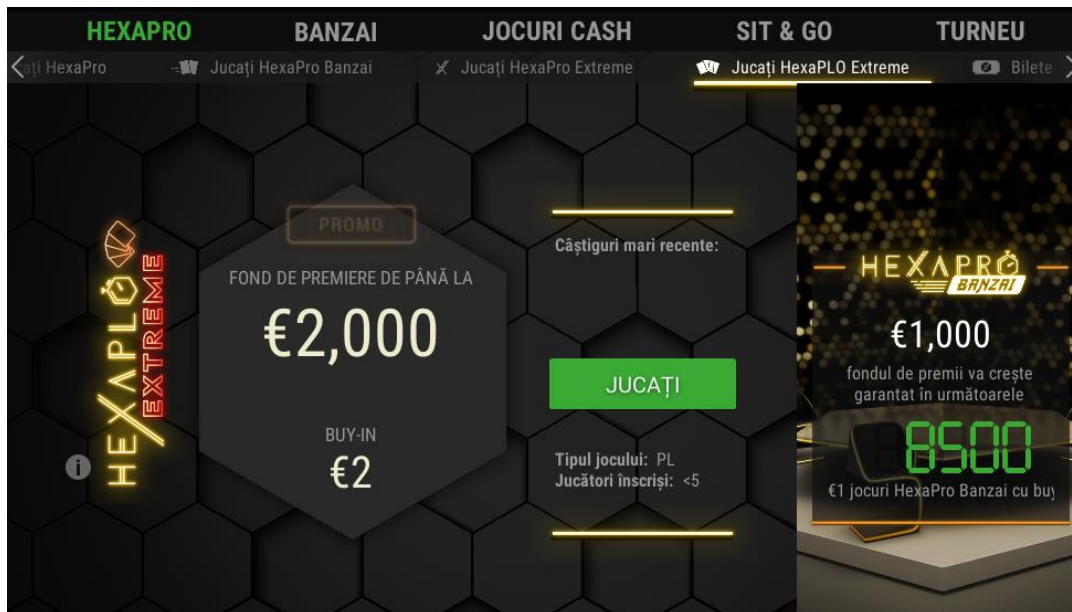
HEXAPRO BANZAI JOCURI CASH SIT & GO TURNEU

ați HexaPro Jucați HexaPro Banzai Jucați HexaPro Extreme Jucați HexaPLO Extreme Bilete

HEXAPLO EXTREME

PROMO

FOND DE PREMIERE DE PÂNĂ LA

€2,000

BUY-IN

€2

Câștiguri mari recente:

JUCAȚI

Tipul jocului: PL
Jucători înscriși: <5

HEXAPRO BANZAI

€1,000

fondul de premii va crește garantat în următoarele

8500

€1 jocuri HexaPro Banzai cu buy